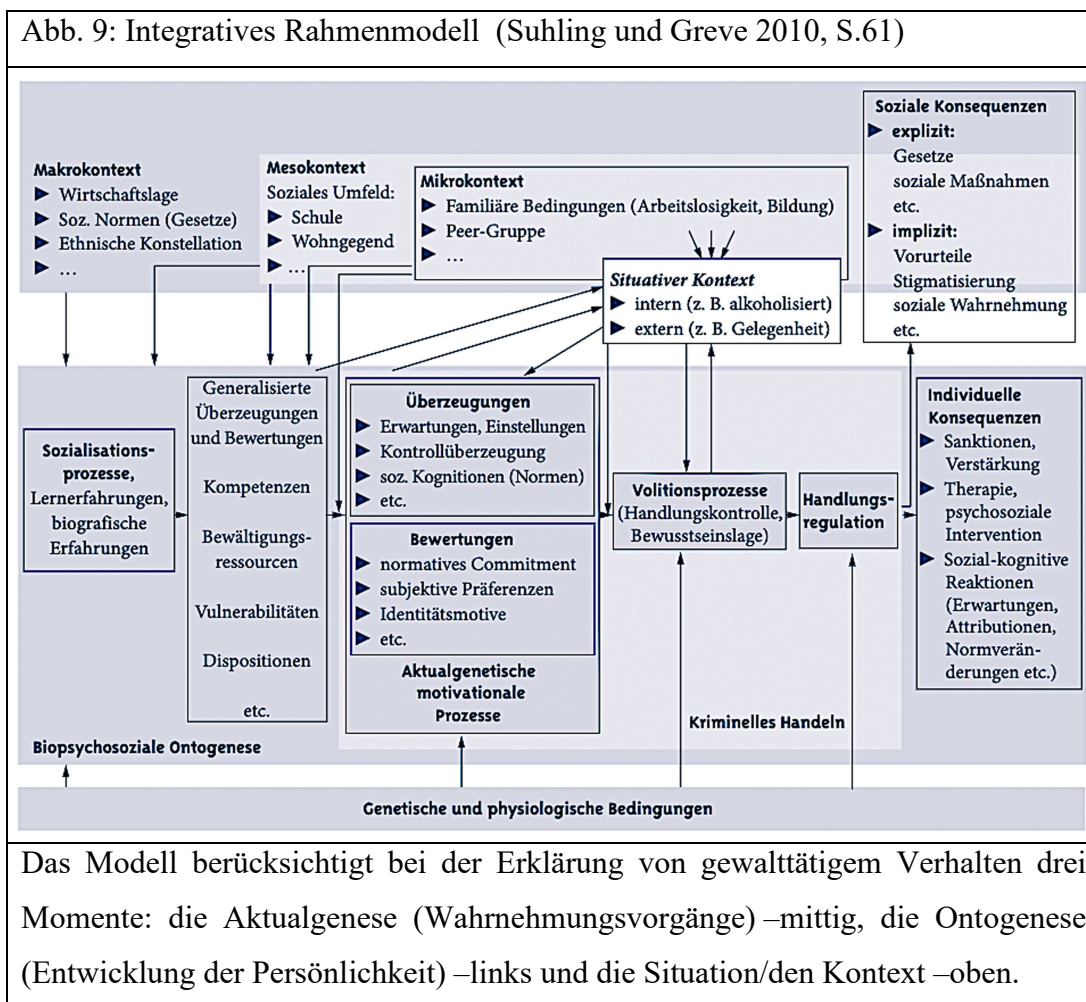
Abb. 9: Integratives Rahmenmodell (Suhling und Greve 2010, S.61)

Makrokontext
▶ Wirtschaftslage
▶ Soz. Normen (Gesetze)
▶ Ethnische Konstellation
▶ …

Mesokontext
Soziales Umfeld:
▶ Schule
▶ Wohngegend
▶ …

Mikrokontext
▶ Familiäre Bedingungen (Arbeitslosigkeit, Bildung)
▶ Peer-Gruppe
▶ …

Soziale Konsequenzen
▶ explizit:
Gesetze
soziale Maßnahmen
etc.
▶ implizit:
Vorurteile
Stigmatisierung
soziale Wahrnehmung
etc.

Situativer Kontext
▶ intern (z. B. alkoholisiert)
▶ extern (z. B. Gelegenheit)

Sozialisationsprozesse, Lernerfahrungen, biografische Erfahrungen

Generalisierte Überzeugungen und Bewertungen

Kompetenzen

Bewältigungsressourcen

Vulnerabilitäten

Dispositionen

etc.

Überzeugungen
▶ Erwartungen, Einstellungen
▶ Kontrollüberzeugung
▶ soz. Kognitionen (Normen)
▶ etc.

Bewertungen
▶ normatives Commitment
▶ subjektive Präferenzen
▶ Identitätsmotive
▶ etc.

Aktualgenetische motivationale Prozesse

Volitionsprozesse (Handlungskontrolle, Bewusstseinslage)

Handlungsregulation

Individuelle Konsequenzen
▶ Sanktionen, Verstärkung
▶ Therapie, psychosoziale Intervention
▶ Sozial-kognitive Reaktionen (Erwartungen, Attributionen, Normveränderungen etc.)

Kriminelles Handeln

Biopsychosoziale Ontogenese

Genetische und physiologische Bedingungen

Das Modell berücksichtigt bei der Erklärung von gewalttätigem Verhalten drei Momente: die Aktualgenese (Wahrnehmungsvorgänge) –mittig, die Ontogenese (Entwicklung der Persönlichkeit) –links und die Situation/den Kontext –oben.